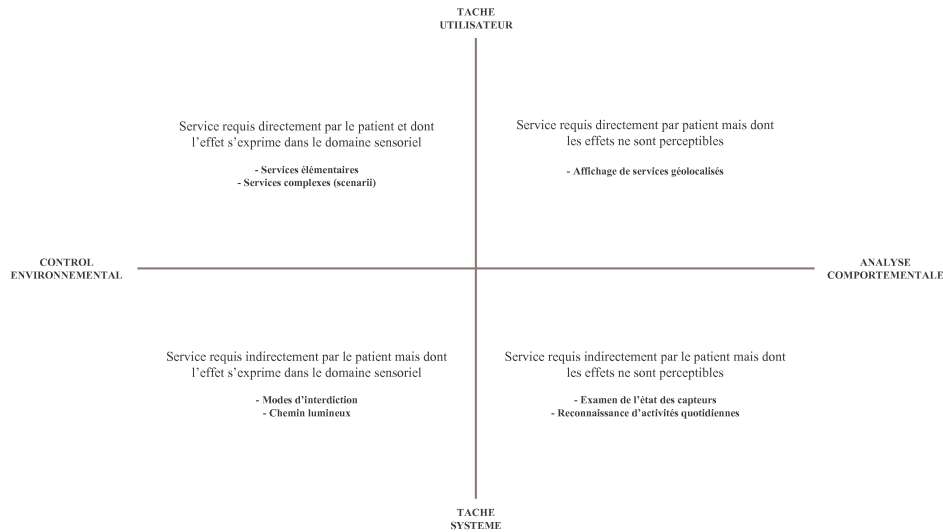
TACHE
UTILISATEUR

Service requis directement par le patient et dont l'effet s'exprime dans le domaine sensoriel

- Services élémentaires
- Services complexes (scenarii)

Service requis directement par patient mais dont les effets ne sont perceptibles

- Affichage de services géolocalisés

CONTROL
ENVIRONNEMENTAL

ANALYSE
COMPORTEMENTALE

Service requis indirectement par le patient mais dont l'effet s'exprime dans le domaine sensoriel

- Modes d'interdiction
- Chemin lumineux

Service requis indirectement par le patient mais dont les effets ne sont perceptibles

- Examen de l'état des capteurs
- Reconnaissance d'activités quotidiennes

TACHE
SYSTEME